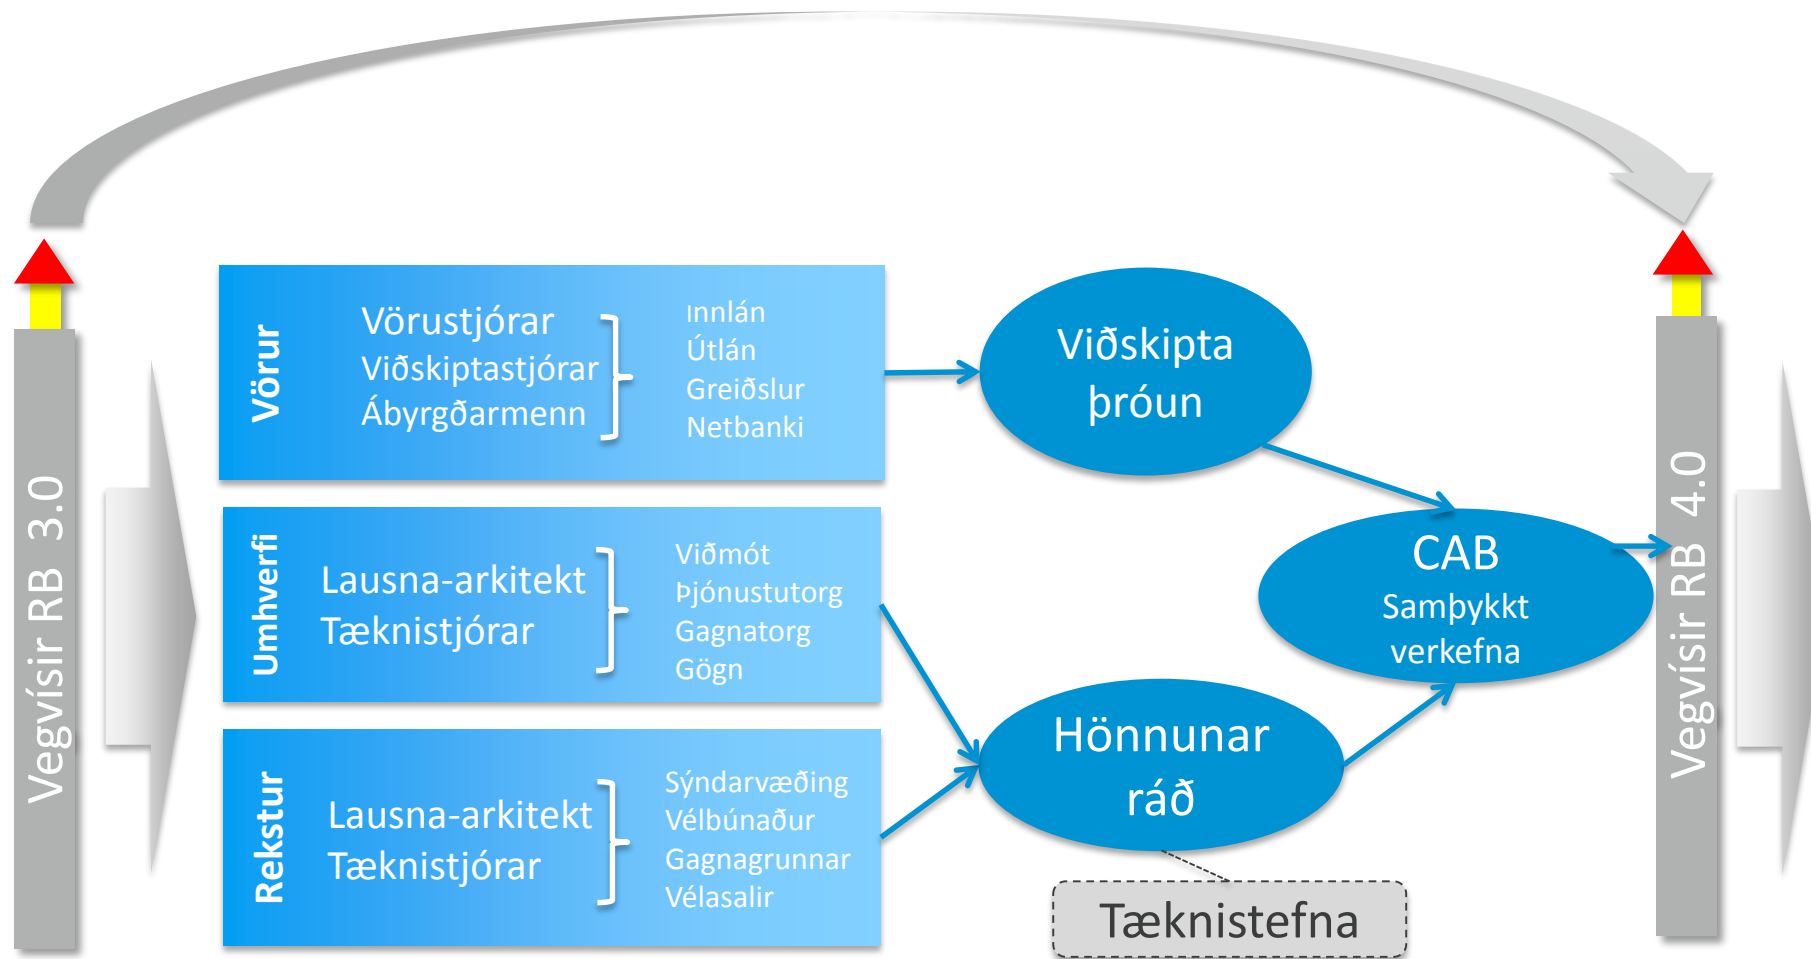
Vegvísir RB 3.0

Vörur
Vörustjórar
Viðskiptastjórar
Ábyrgðarmenn
Innlán
Útlán
Greiðslur
Netbanki

Umhverfi
Lausna-arkitekt
Tæknistjórar
Viðmót
Þjónustutorg
Gagnatorg
Gögn

Rekstur
Lausna-arkitekt
Tæknistjórar
Sýndarvæðing
Vélbúnaður
Gagnagrunnar
Vélasalir

Viðskipta þróun

CAB
Samþykkt verkefna

Hönnunar ráð

Tæknistefna

Vegvísir RB 4.0